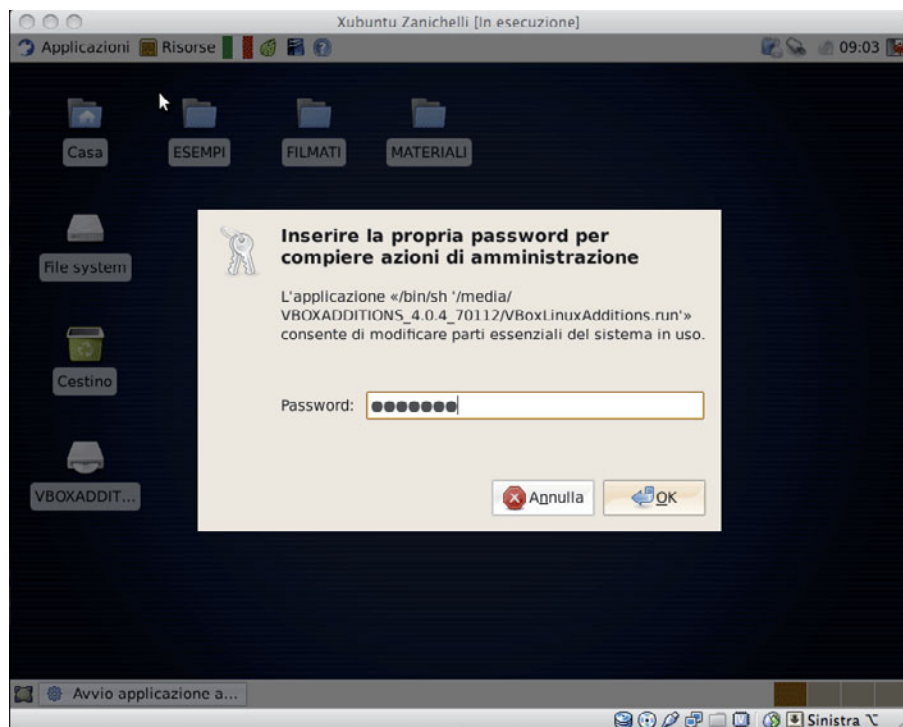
Xubuntu Zanichelli [In esecuzione]

Applicazioni Risorse

09:03

Casa

ESEMPI

FILMATI

MATERIALI

File system

Cestino

VBOXADDIT...

Inserire la propria password per compiere azioni di amministrazione

L'applicazione «/bin/sh '/media/VBOXADDITIONS_4.0.4_70112/VBoxLinuxAdditions.run'» consente di modificare parti essenziali del sistema in uso.

Password: ●●●●●●●

Annulla

OK

Avvio applicazione a...

Sinistra ⌥